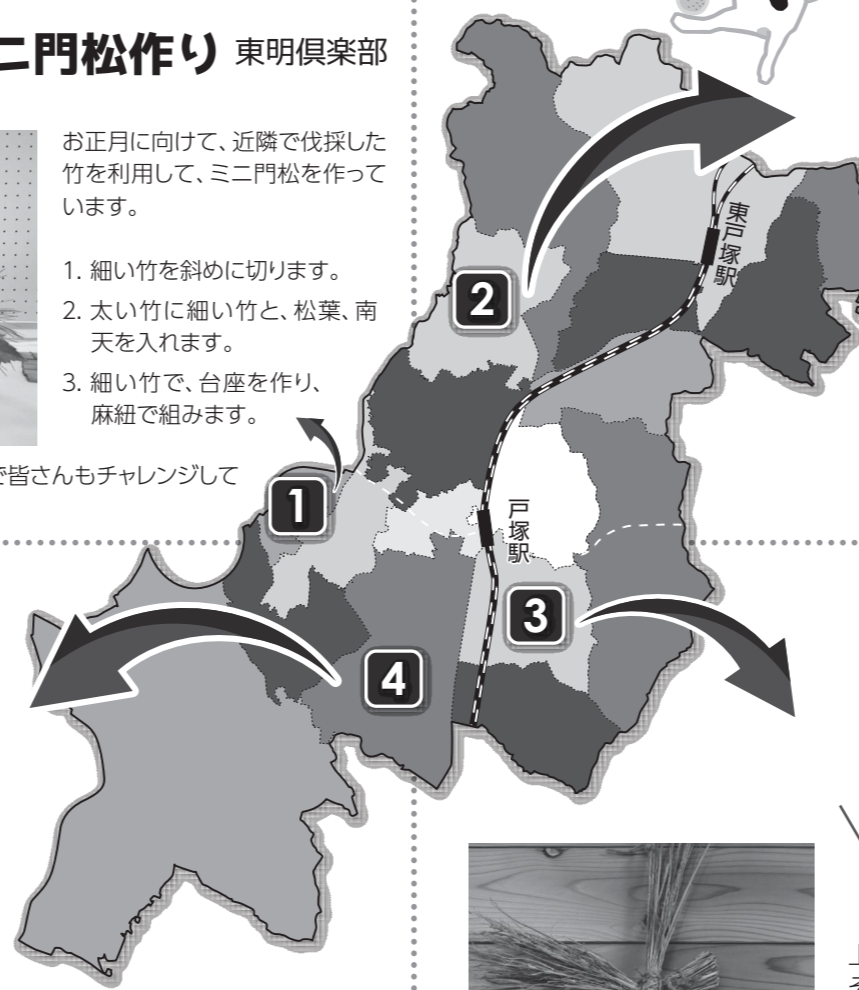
ニ門松作り 東明倶楽部

お正月に向けて、近隣で伐採した竹を利用して、ミニ門松を作っています。

1. 細い竹を斜めに切ります。
2. 太い竹に細い竹と、松葉、南天を入れます。
3. 細い竹で、台座を作り、麻紐で組みます。

で皆さんもチャレンジして

東戸塚駅

戸塚駅

1
2
3
4